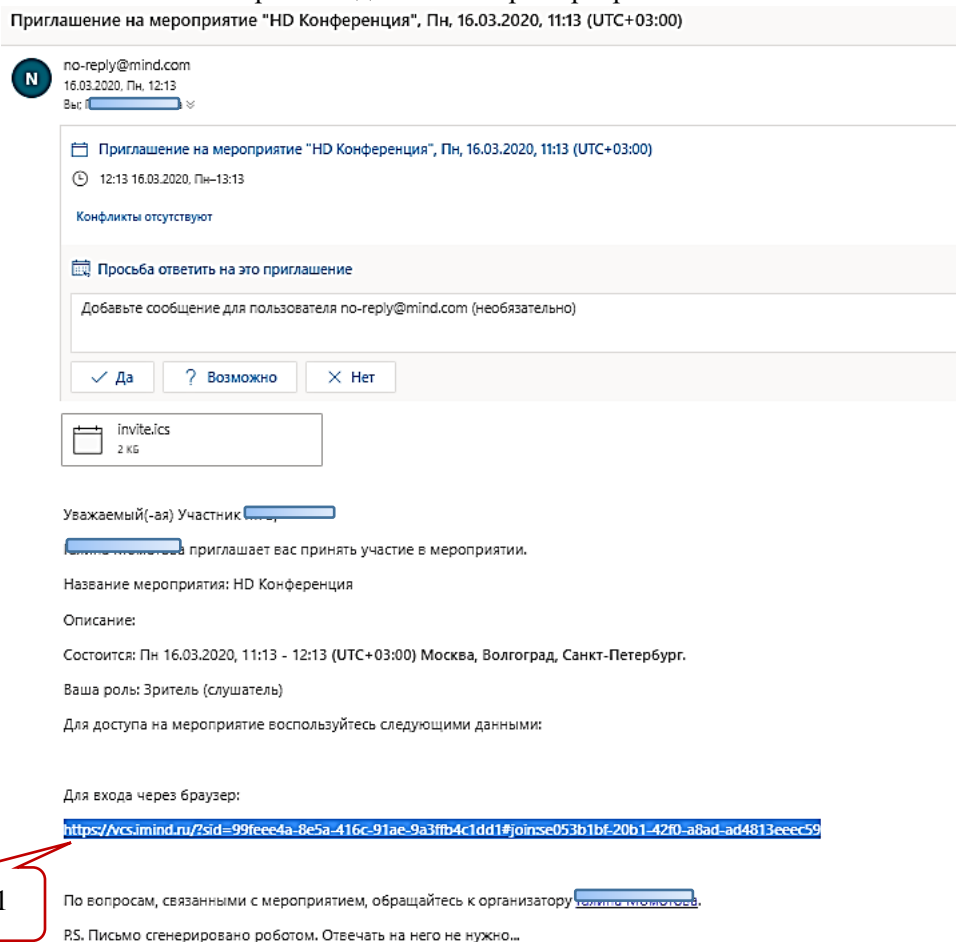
Приглашение на мероприятие "HD Конференция", Пн, 16.03.2020, 11:13 (UTC+03:00)

N

no-reply@mind.com
16.03.2020, Пн, 12:13
Вы: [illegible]

Приглашение на мероприятие "HD Конференция", Пн, 16.03.2020, 11:13 (UTC+03:00)

12:13 16.03.2020, Пн–13:13

Конфликты отсутствуют

Просьба ответить на это приглашение

Добавьте сообщение для пользователя no-reply@mind.com (необязательно)

✓ Да | ? Возможно | ✕ Нет

invite.ics
2 КБ

Уважаемый(-ая) Участник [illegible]

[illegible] приглашает вас принять участие в мероприятии.

Название мероприятия: HD Конференция

Описание:

Состоится: Пн 16.03.2020, 11:13 - 12:13 (UTC+03:00) Москва, Волгоград, Санкт-Петербург.

Ваша роль: Зритель (слушатель)

Для доступа на мероприятие воспользуйтесь следующими данными:

Для входа через браузер:

https://vcs.imind.ru/?sid=99feee4a-8e5a-416c-91ae-9a3ffb4c1dd1#join:se053b1bf-20b1-42f0-a8ad-ad4813eeec59

1

По вопросам, связанными с мероприятием, обращайтесь к организатору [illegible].

P.S. Письмо сгенерировано роботом. Отвечать на него не нужно...